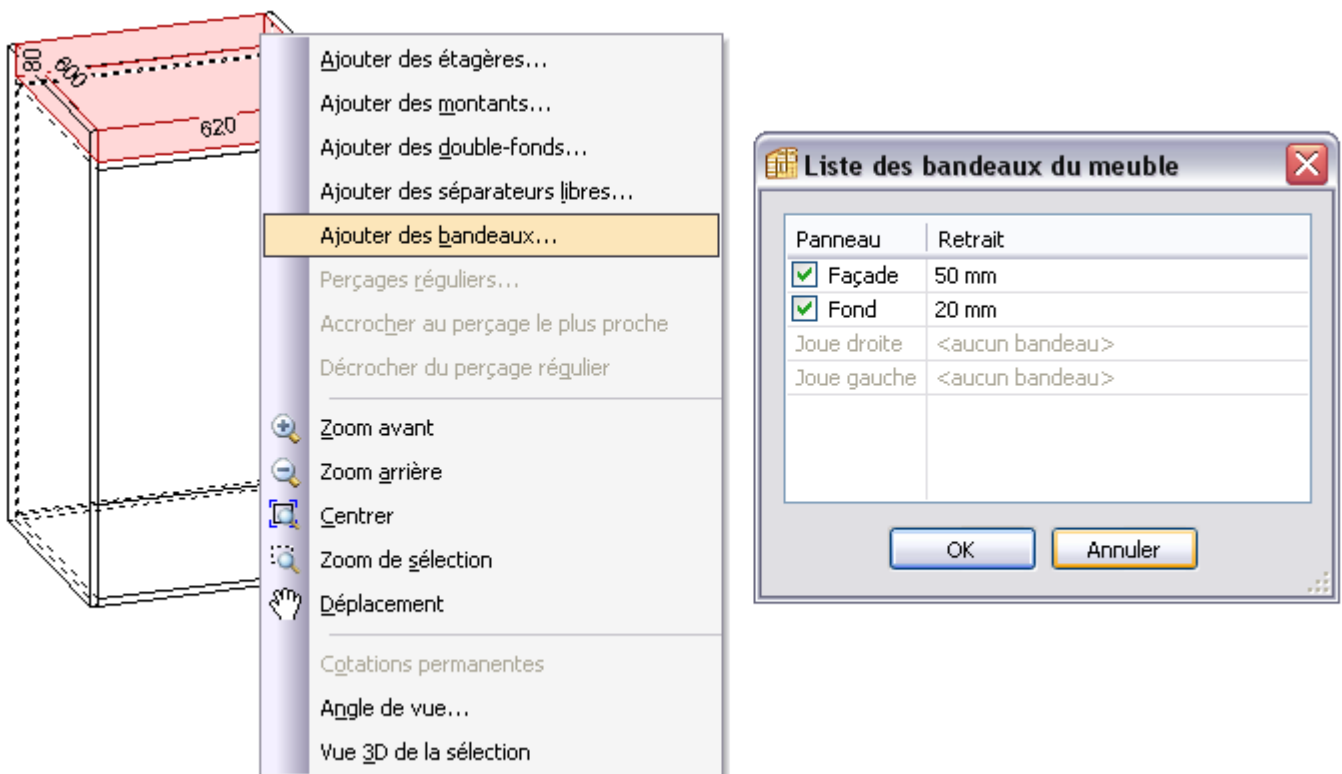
80
600
620

Ajouter des étagères...
Ajouter des montants...
Ajouter des double-fonds...
Ajouter des séparateurs libres...
Ajouter des bandeaux...
Perçages réguliers...
Accrocher au perçage le plus proche
Décrocher du perçage régulier
Zoom avant
Zoom arrière
Centrer
Zoom de sélection
Déplacement
Cotations permanentes
Angle de vue...
Vue 3D de la sélection

Liste des bandeaux du meuble

| Panneau | Retrait |
|---|---|
| Façade | 50 mm |
| Fond | 20 mm |
| Joue droite | <aucun bandeau> |
| Joue gauche | <aucun bandeau> |

OK
Annuler